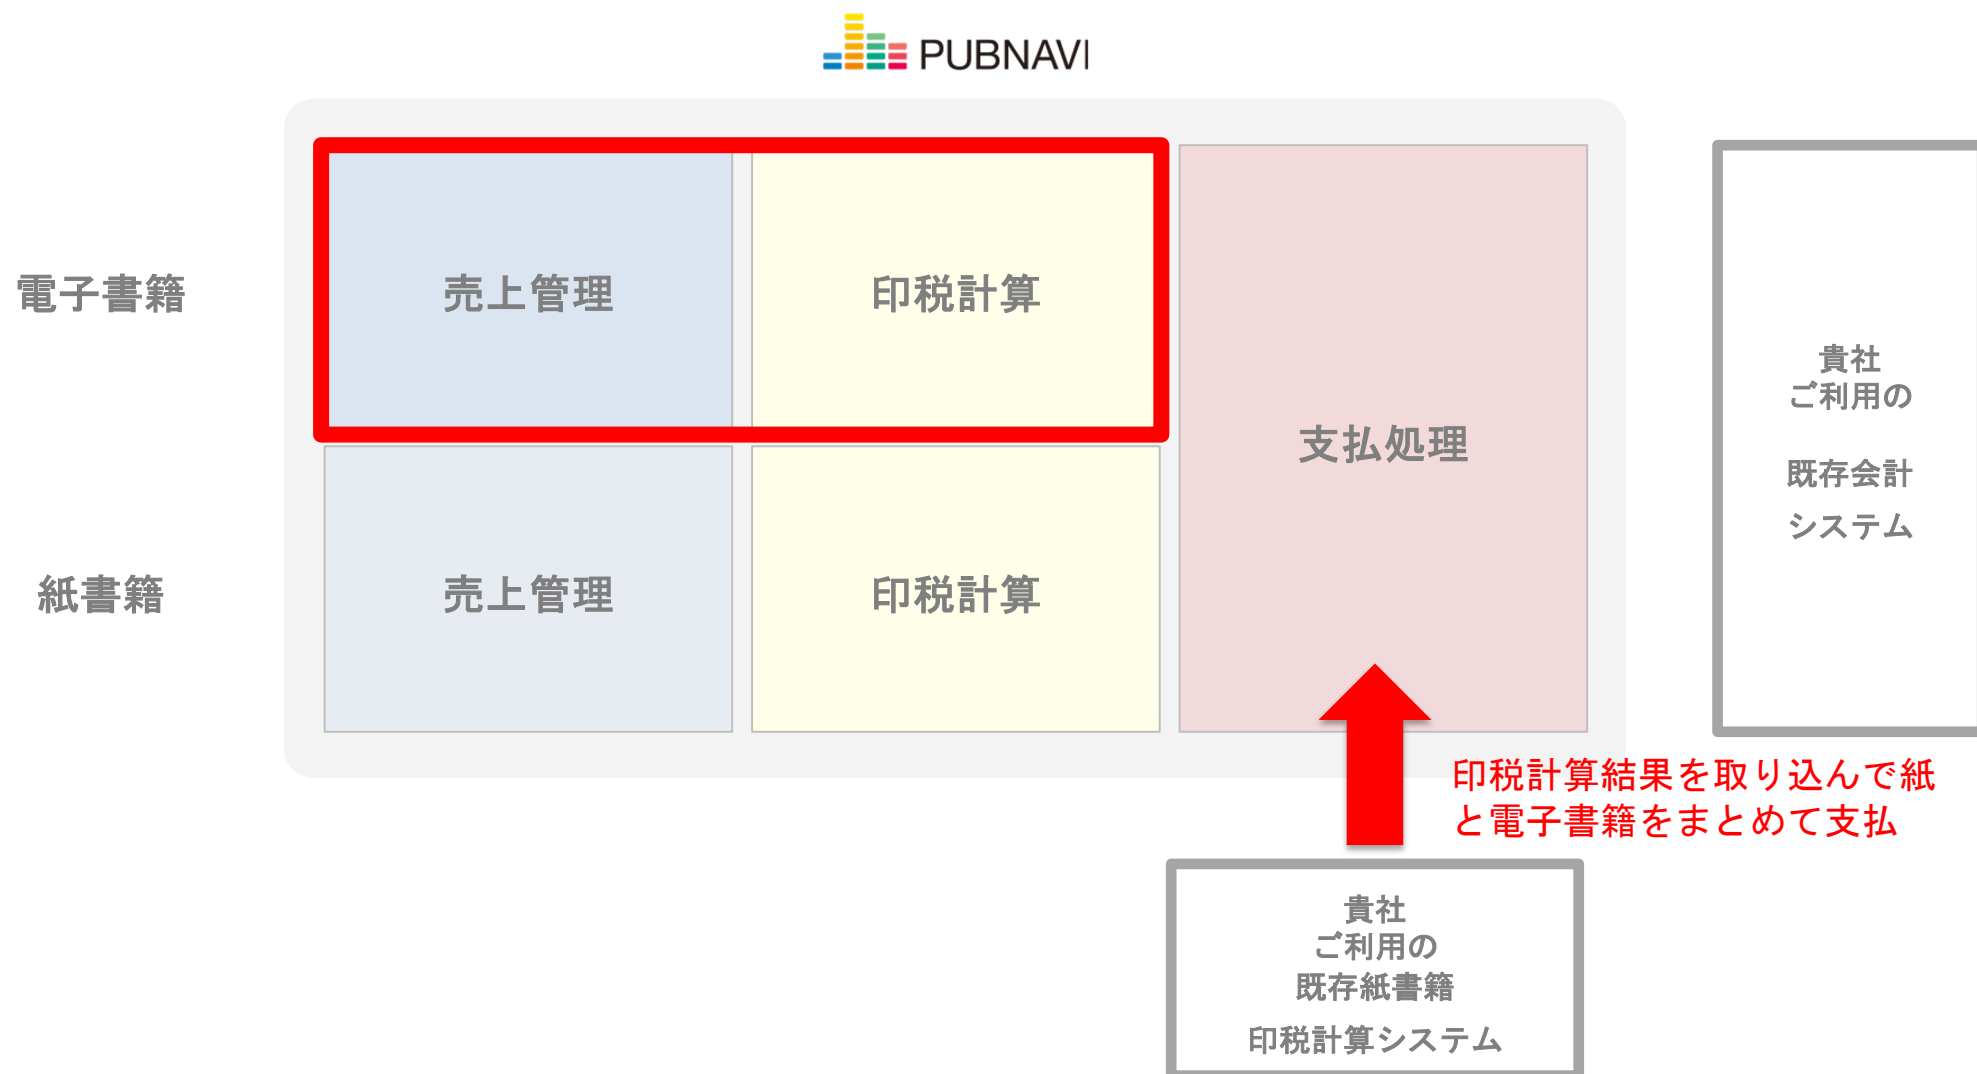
PUBNAVI

電子書籍

売上管理

印税計算

支払処理

貴社
ご利用の
既存会計
システム

紙書籍

売上管理

印税計算

印税計算結果を取り込んで紙と電子書籍をまとめて支払

貴社
ご利用の
既存紙書籍
印税計算システム